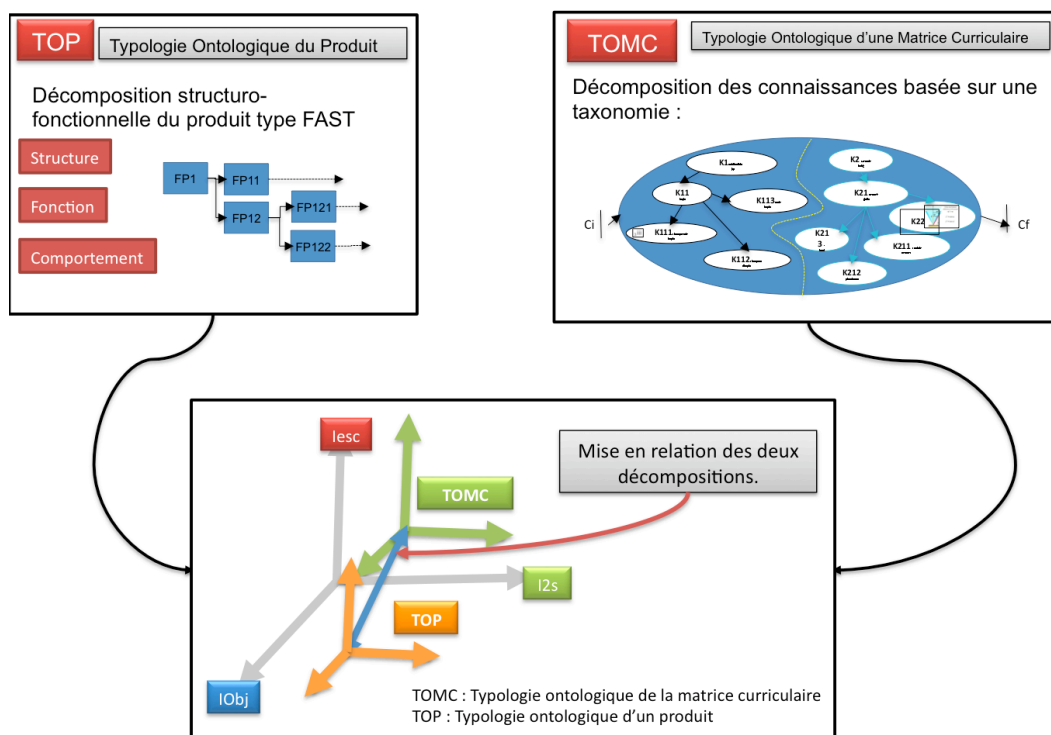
TOP Typologie Ontologique du Produit

Décomposition structuro-fonctionnelle du produit type FAST

Structure

Fonction

Comportement

FP1

FP11

FP12

FP121

FP122

TOMC Typologie Ontologique d'une Matrice Curriculaire

Décomposition des connaissances basée sur une taxonomie :

Ci

K1

K11

K113

K111

K112

K2

K21

K22

K213

K211

K212

Cf

Iesc

TOMC

Mise en relation des deux décompositions.

I2s

TOP

IObj

TOMC : Typologie ontologique de la matrice curriculaire
TOP : Typologie ontologique d'un produit